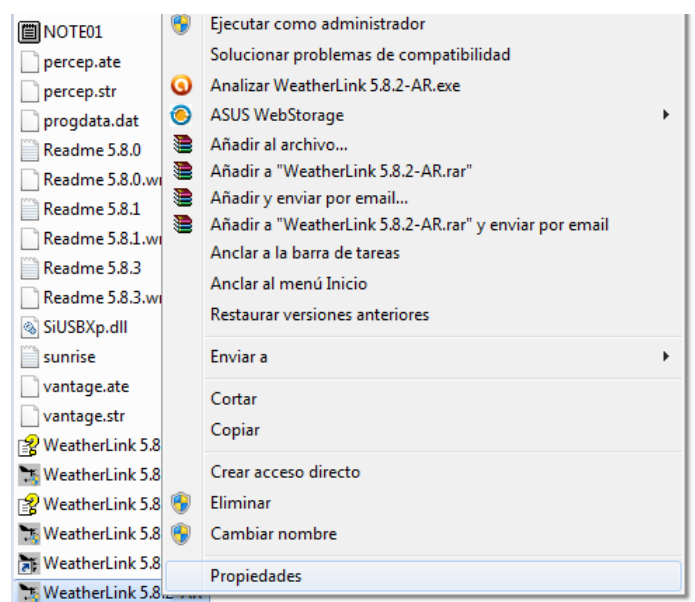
NOTE01
percep.ate
percep.str
progdata.dat
Readme 5.8.0
Readme 5.8.0.wr
Readme 5.8.1
Readme 5.8.1.wr
Readme 5.8.3
Readme 5.8.3.wr
SiUSBXp.dll
sunrise
vantage.ate
vantage.str
WeatherLink 5.8
WeatherLink 5.8
WeatherLink 5.8
WeatherLink 5.8
WeatherLink 5.8
WeatherLink 5.8.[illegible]

Ejecutar como administrador
Solucionar problemas de compatibilidad
Analizar WeatherLink 5.8.2-AR.exe
ASUS WebStorage
Añadir al archivo...
Añadir a "WeatherLink 5.8.2-AR.rar"
Añadir y enviar por email...
Añadir a "WeatherLink 5.8.2-AR.rar" y enviar por email
Anclar a la barra de tareas
Anclar al menú Inicio
Restaurar versiones anteriores
Enviar a
Cortar
Copiar
Crear acceso directo
Eliminar
Cambiar nombre
Propiedades